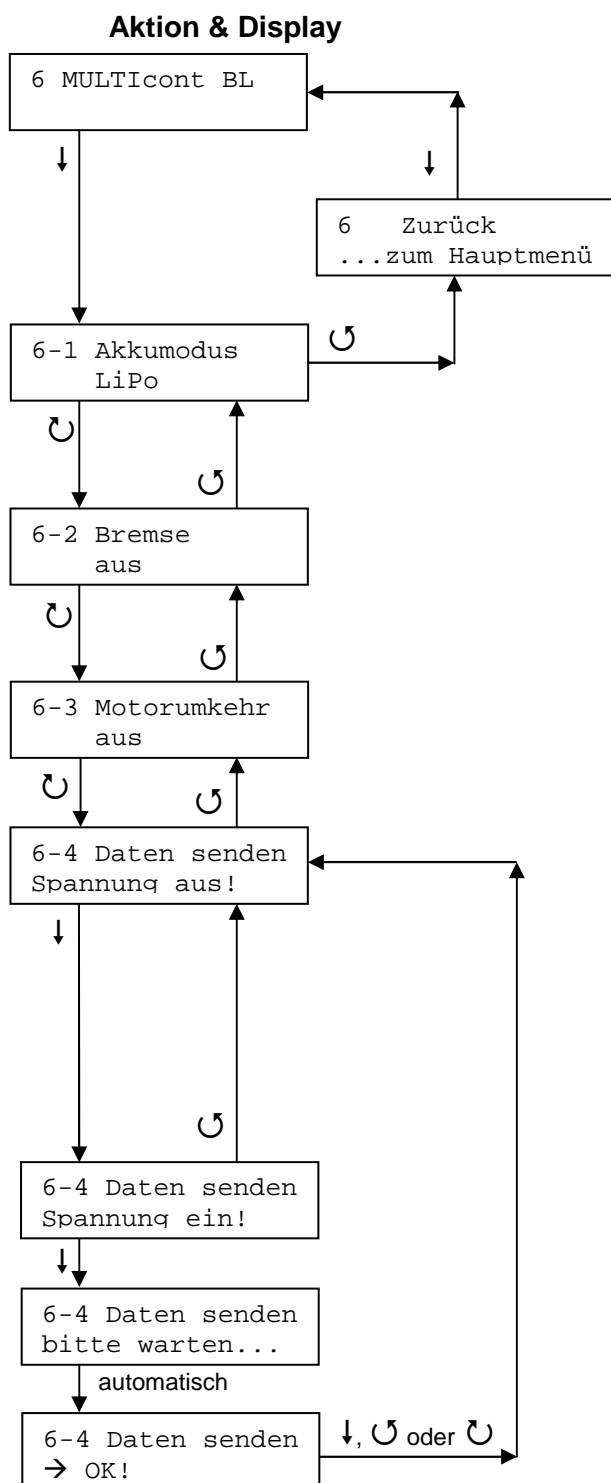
Aktion & Display

6 MULTIcont BL

↓

↓

6 Zurück
...zum Hauptmenü

6-1 Akkumodus
LiPo

↺

↻

↺

6-2 Bremse
aus

↻

↺

6-3 Motorumkehr
aus

↻

↺

6-4 Daten senden
Spannung aus!

↓

↺

6-4 Daten senden
Spannung ein!

↓

6-4 Daten senden
bitte warten...

automatisch

6-4 Daten senden
→ OK!

↓, ↺ oder ↻